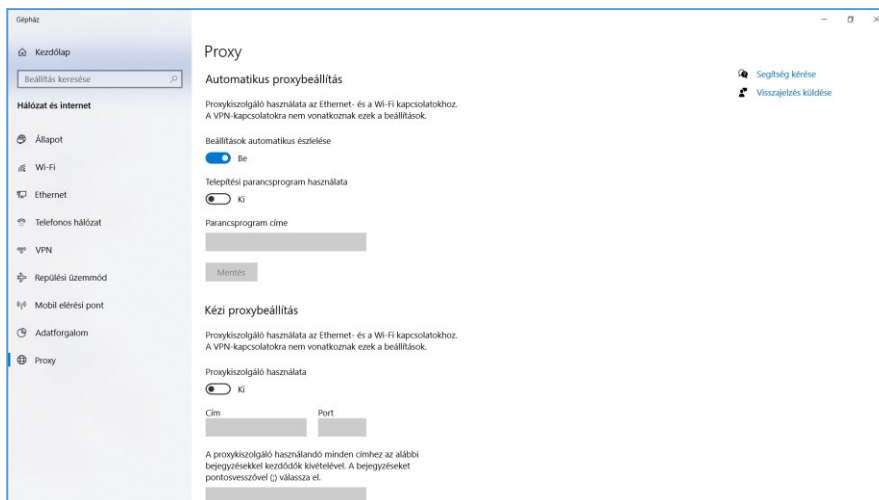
Gépház

Kezdőlap

Beállítás keresése

Hálózat és internet

Állapot

Wi-Fi

Ethernet

Telefonos hálózat

VPN

Repülési üzemmód

Mobil elérési pont

Adatforgalom

Proxy

Proxy

Automatikus proxybeállítás

Proxykiszolgáló használata az Ethernet- és a Wi-Fi kapcsolatokhoz. A VPN-kapcsolatokra nem vonatkoznak ezek a beállítások.

Beállítások automatikus észlelése

Be

Telepítési parancsprogram használata

Ki

Parancsprogram címe

Mentés

Kézi proxybeállítás

Proxykiszolgáló használata az Ethernet- és a Wi-Fi kapcsolatokhoz. A VPN-kapcsolatokra nem vonatkoznak ezek a beállítások.

Proxykiszolgáló használata

Ki

Cím

Port

A proxykiszolgáló használandó minden címhez az alábbi bejegyzésekkel kezdődők kivételével. A bejegyzéseket pontosvesszővel (;) válassza el.

Segítség kérése

Visszajelzés küldése